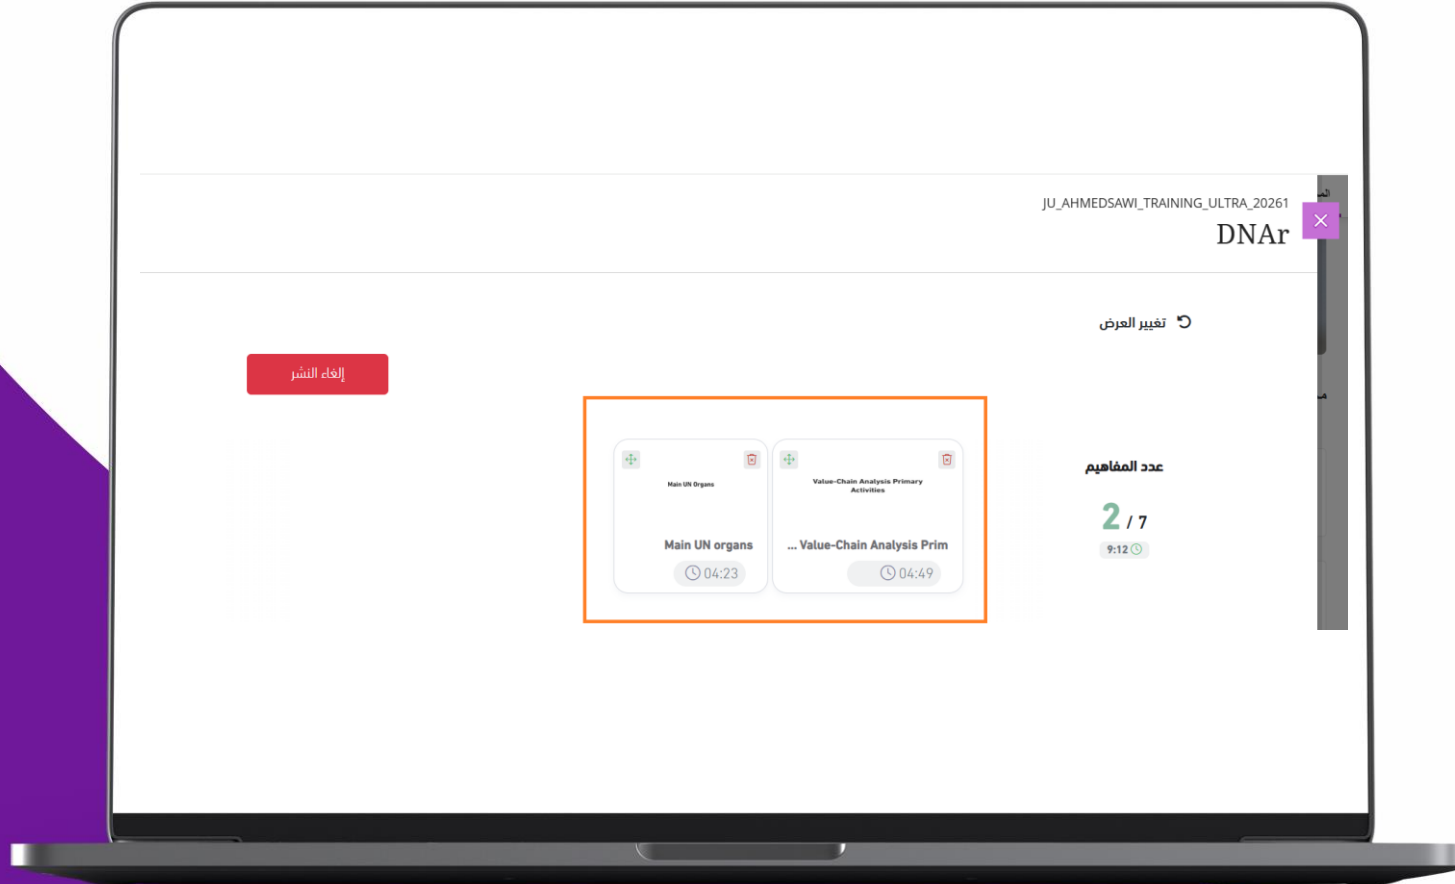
JU_AHMEDSAWI_TRAINING_ULTRA_20261
DNAr

تغيير العرض

إلغاء النشر

عدد المفاهيم
2 / 7
9:12

Main UN Organs
Main UN organs
04:23

Value-Chain Analysis Primary Activities
... Value-Chain Analysis Prim
04:49